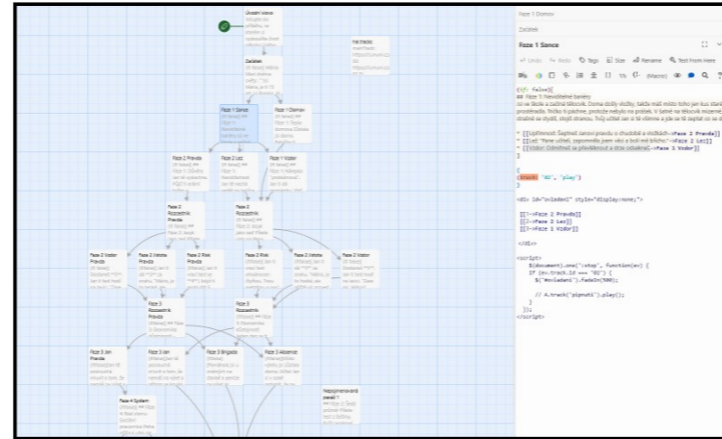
Úvodní Lasse

Začátek

Faze 1 Šance

Faze 1 Ohrnov

Faze 2 Pravda

Faze 2 Lež

Faze 1 Vodor

Faze 2 Rozcestník Pravda

Faze 2 Rozcestník

Faze 2 Vodor Pravda

Faze 2 Vetcha Pravda

Faze 2 Risk Pravda

Faze 2 Risk

Faze 2 Vetcha

Faze 2 Vodor

Faze 3 Rozcestník Pravda

Faze 3 Rozcestník

Faze 3 Jan Pravda

Faze 3 Jan

Faze 3 Brigáda

Faze 3 Absence

Faze 4 System

Nepojmenovaná pasáž 1

Faze 1 Šance

Začátek

Faze 1 Šance

Undo Redo Tags Size Rename Test From Here

(if: false)[]
(set: ...)

<< [[Upřímnost: Šeptneš zanovi pravdu o chudobě a dluzích.->Faze 2 Pravda]]
<< [[Lež: "Bene užitečí, zapomněla jsem věci a byli mě tíčcha."->Faze 2 Lež]]
<< [[Vodor: Odmítneš se přiznávat a stále odpálkuj.->Faze 1 Vodor]]

(track: 'B1', 'play')

<div id="skladani" style="display:none;">

[[->Faze 2 Pravda]]
[[->Faze 2 Lež]]
[[->Faze 1 Vodor]]

</div>

<script>
    $(document).one(':stop', function(ev) {
    if (ev.track.id === "B1") {
        $('#skladani').fadeIn(500);

    // A.track('pipnuti').play();
    }
});
</script>